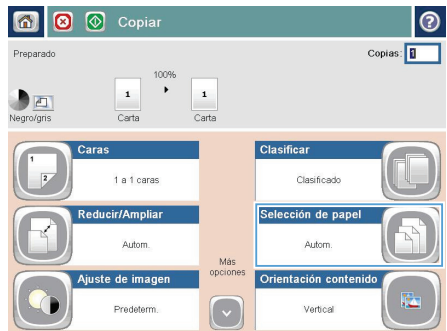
Copiar

Preparado

Copias: 1

100%

1

1

Negro/gris

Carta

Carta

Caras

1 a 1 caras

Clasificar

Clasificado

Reducir/Ampliar

Autom.

Selección de papel

Autom.

Más opciones

Ajuste de imagen

Predeterm.

Orientación contenido

Vertical